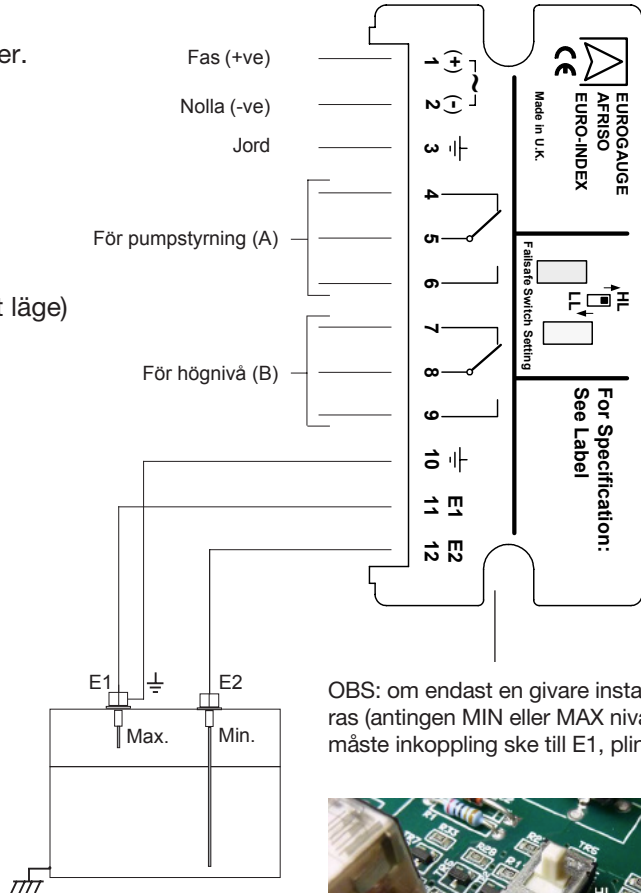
er.

t läge)

Fas (+ve)

Nolla (-ve)

Jord

För pumpstyrning (A)

För högnivå (B)

1 (+) ~
2 (-)
3
4
5
6
7
8
9
10
11 E1
12 E2

EUROGAUGE
AFRISO
EURO-INDEX
Made in U.K.

HL
LL
Failsafe Switch Setting

For Specification:
See Label

E1
E2
Max.
Min.

OBS: om endast en givare installeras (antingen MIN eller MAX nivå) måste inkoppling ske till E1, plin